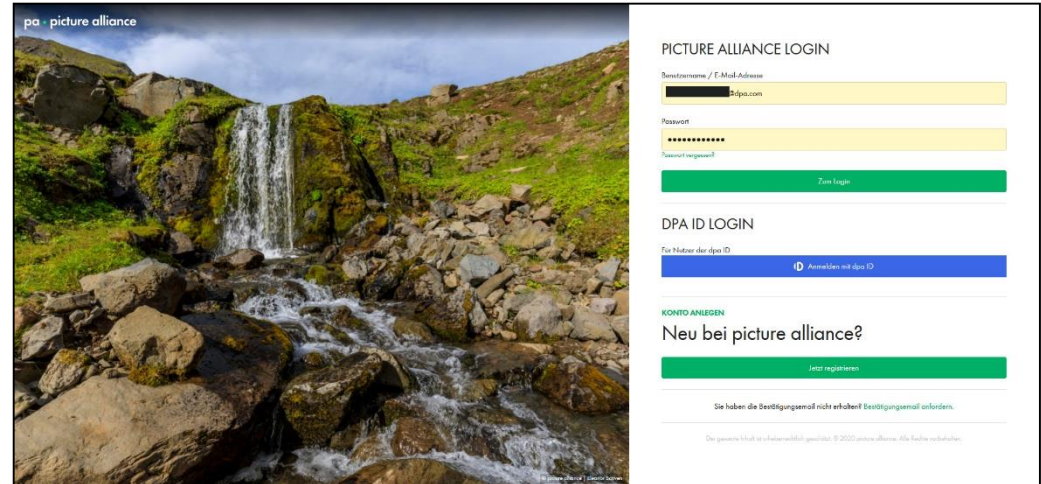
pa · picture alliance

PICTURE ALLIANCE LOGIN

Benutzername / E-Mail-Adresse

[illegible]@dpa.com

Passwort

••••••••••••

Passwort vergessen?

Zum Login

DPA ID LOGIN

Für Nutzer der dpa ID

ID Anmelden mit dpa ID

KONTO ANLEGEN

Neu bei picture alliance?

Jetzt registrieren

Sie haben die Bestätigungsemail nicht erhalten? Bestätigungsemail anfordern.

Der gesamte Inhalt ist urheberrechtlich geschützt. © 2020 picture alliance. Alle Rechte vorbehalten.

© picture alliance | Eleanor Scriven